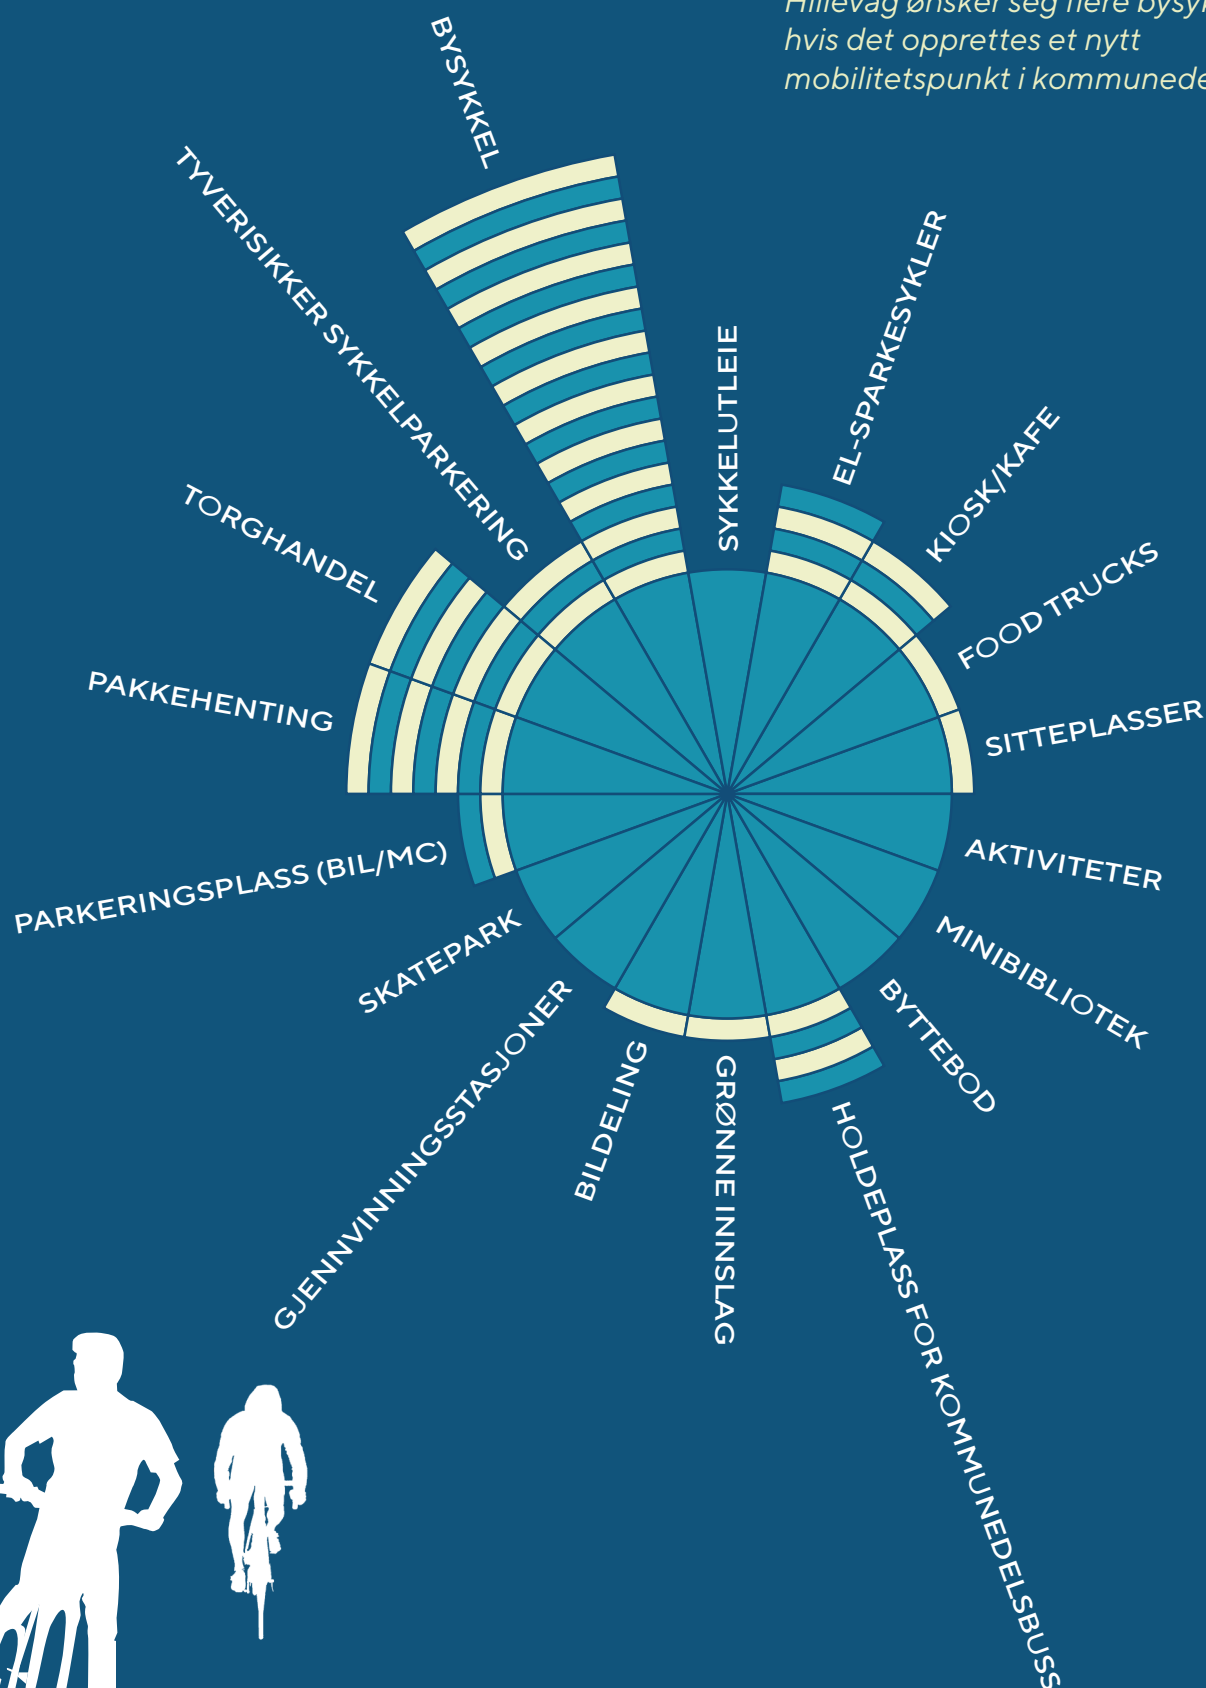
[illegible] hvis det opprettes et nytt mobilitetspunkt i kommunede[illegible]

BYSYKKEL
TYVERISIKKER SYKKELPARKERING
SYKKELUTLEIE
EL-SPARKESYKLER
KIOSK/KAFE
FOOD TRUCKS
SITTEPLASSER
AKTIVITETER
MINIBIBLIOTEK
BYTTEBOD
HOLDEPLASS FOR KOMMUNEDELSBUSS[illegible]
GRØNNE INNSLAG
BILDELING
GJENNVINNINGSSTASJONER
SKATEPARK
PARKERINGSPLASS (BIL/MC)
PAKKEHENTING
TORGHANDEL